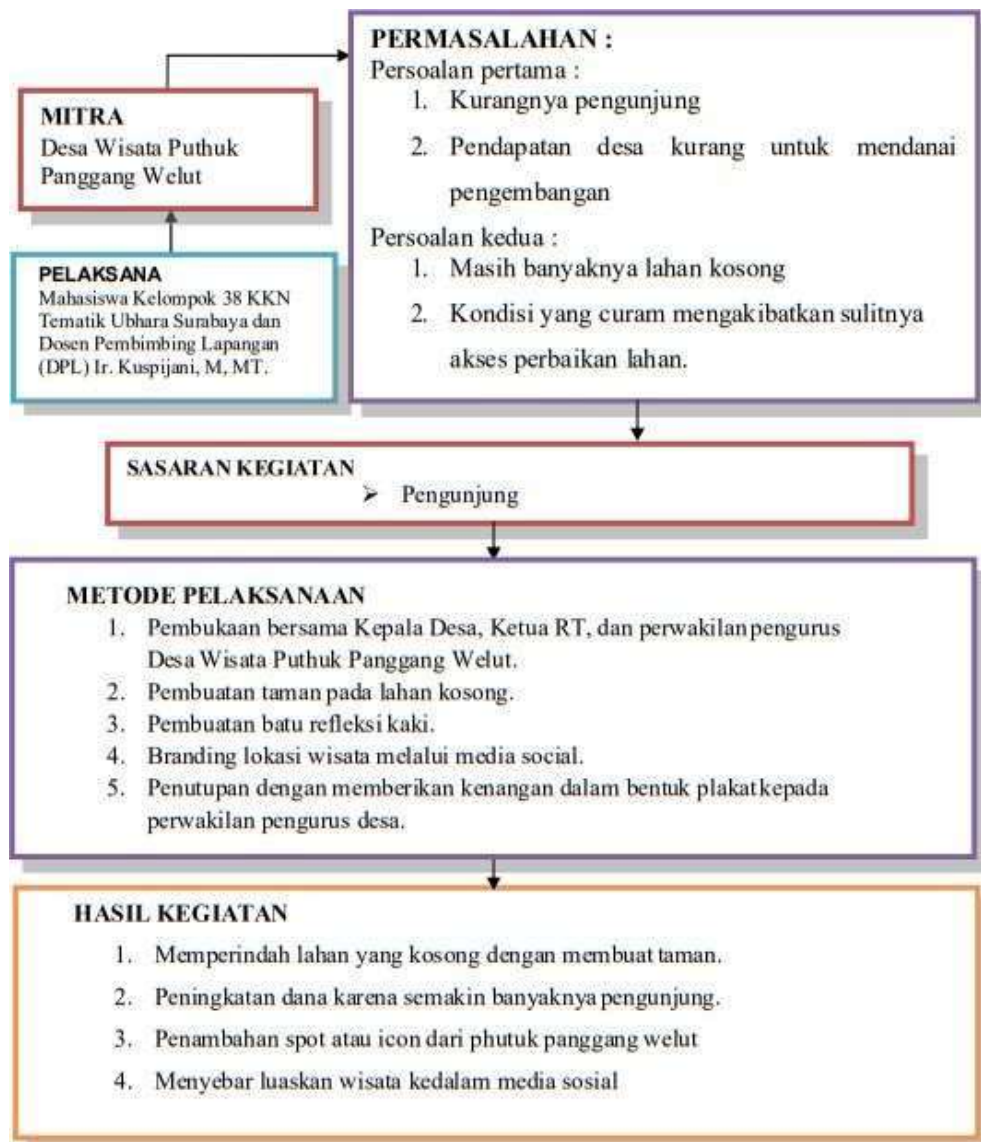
MITRA
Desa Wisata Puthuk Panggang Welut

PELAKSANA
Mahasiswa Kelompok 38 KKN Tematik Ubhara Surabaya dan Dosen Pembimbing Lapangan (DPL) Ir. Kuspijani, M, MT.

PERMASALAHAN :
Persoalan pertama :
1. Kurangnya pengunjung
2. Pendapatan desa kurang untuk mendanai pengembangan
Persoalan kedua :
1. Masih banyaknya lahan kosong
2. Kondisi yang curam mengakibatkan sulitnya akses perbaikan lahan.

SASARAN KEGIATAN
➢ Pengunjung

METODE PELAKSANAAN
1. Pembukaan bersama Kepala Desa, Ketua RT, dan perwakilan pengurus Desa Wisata Puthuk Panggang Welut.
2. Pembuatan taman pada lahan kosong.
3. Pembuatan batu refleksi kaki.
4. Branding lokasi wisata melalui media social.
5. Penutupan dengan memberikan kenangan dalam bentuk plakat kepada perwakilan pengurus desa.

HASIL KEGIATAN
1. Memperindah lahan yang kosong dengan membuat taman.
2. Peningkatan dana karena semakin banyaknya pengunjung.
3. Penambahan spot atau icon dari phutuk panggang welut
4. Menyebar luaskan wisata kedalam media sosial